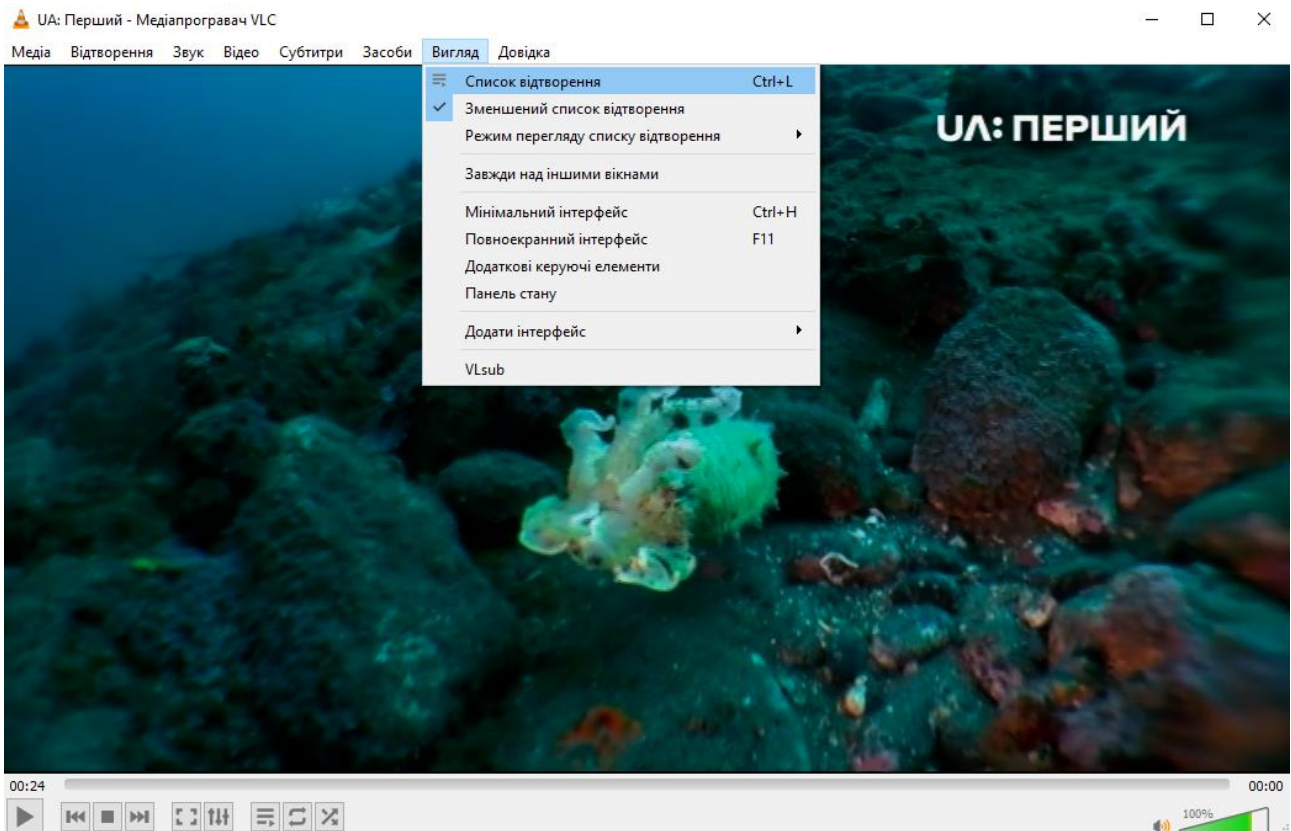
UA: Перший - Медіапрогравач VLC

Медіа Відтворення Звук Відео Субтитри Засоби Вигляд Довідка

Список відтворення Ctrl+L
Зменшений список відтворення
Режим перегляду списку відтворення
Завжди над іншими вікнами
Мінімальний інтерфейс Ctrl+H
Повноекранний інтерфейс F11
Додаткові керуючі елементи
Панель стану
Додати інтерфейс
VLsub

UA: ПЕРШИЙ

00:24
00:00
100%